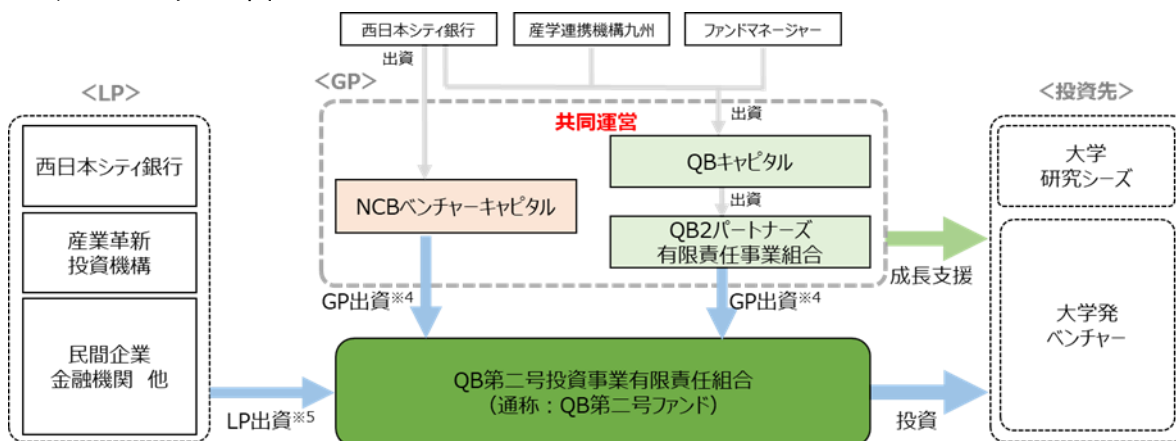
西日本シティ銀行
産学連携機構九州
ファンドマネージャー

出資

<GP>

共同運営

出資

QBキャピタル

出資

NCBベンチャーキャピタル

QB2パートナーズ
有限責任事業組合

<LP>

西日本シティ銀行

産業革新
投資機構

民間企業
金融機関 他

GP出資※4

GP出資※4

成長支援

LP出資※5

QB第二号投資事業有限責任組合
（通称：QB第二号ファンド）

投資

<投資先>

大学
研究シーズ

大学発
ベンチャー